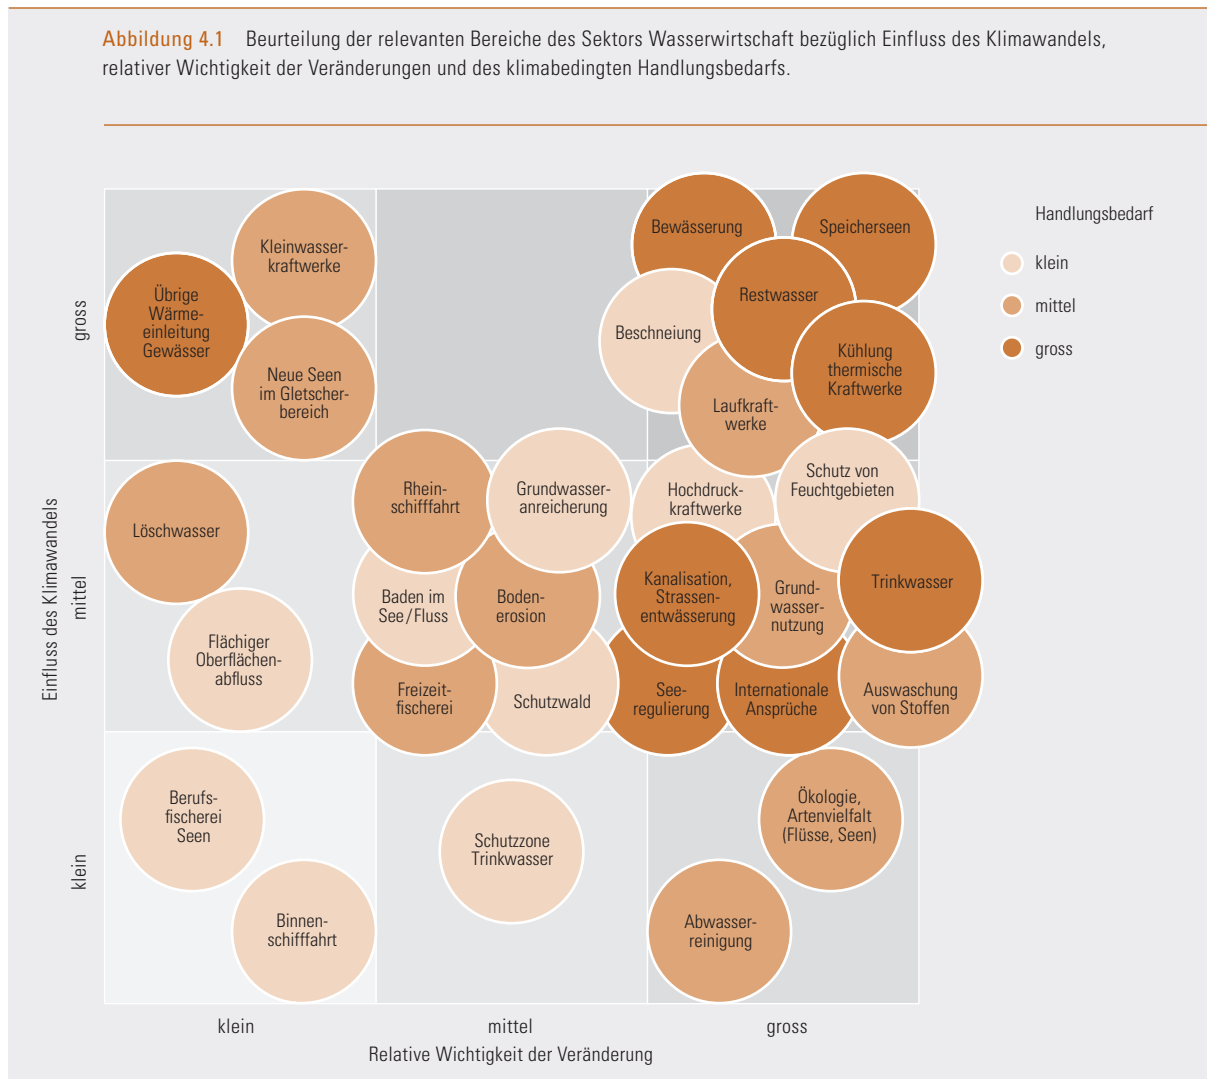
Abbildung 4.1 Beurteilung der relevanten Bereiche des Sektors Wasserwirtschaft bezüglich Einfluss des Klimawandels, relativer Wichtigkeit der Veränderungen und des klimabedingten Handlungsbedarfs.

Handlungsbedarf
klein
mittel
gross

Einfluss des Klimawandels
gross
mittel
klein

Kleinwasserkraftwerke
Übrige Wärmeeinleitung Gewässer
Neue Seen im Gletscherbereich
Bewässerung
Speicherseen
Restwasser
Beschneiung
Kühlung thermische Kraftwerke
Laufkraftwerke
Löschwasser
Rheinschifffahrt
Grundwasseranreicherung
Hochdruckkraftwerke
Schutz von Feuchtgebieten
Baden im See/Fluss
Bodenerosion
Kanalisation, Strassenentwässerung
Grundwassernutzung
Trinkwasser
Flächiger Oberflächenabfluss
Freizeitfischerei
Schutzwald
Seeregulierung
Internationale Ansprüche
Auswaschung von Stoffen
Berufsfischerei Seen
Schutzzone Trinkwasser
Ökologie, Artenvielfalt (Flüsse, Seen)
Binnenschifffahrt
Abwasserreinigung

klein
mittel
gross
Relative Wichtigkeit der Veränderung